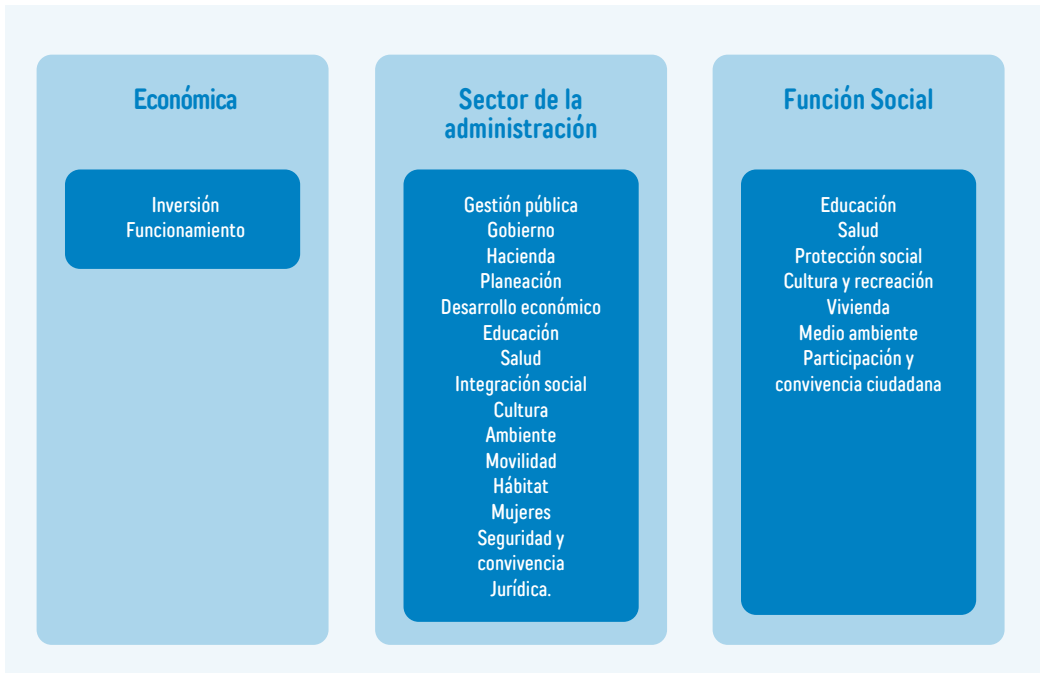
Económica

Inversión
Funcionamiento

Sector de la administración

Gestión pública
Gobierno
Hacienda
Planeación
Desarrollo económico
Educación
Salud
Integración social
Cultura
Ambiente
Movilidad
Hábitat
Mujeres
Seguridad y convivencia
Jurídica.

Función Social

Educación
Salud
Protección social
Cultura y recreación
Vivienda
Medio ambiente
Participación y convivencia ciudadana